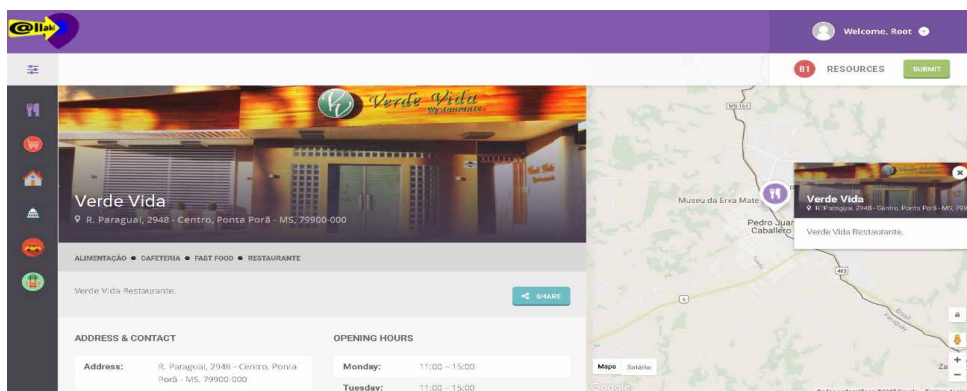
@llak

Welcome, Root

81 RESOURCES SUBMIT

Verde Vida Restaurante

Verde Vida
R. Paraguai, 2948 - Centro, Ponta Porã - MS, 79900-000

ALIMENTAÇÃO • CAFETERIA • FAST FOOD • RESTAURANTE

Verde Vida Restaurante.

SHARE

ADDRESS & CONTACT

Address: R. Paraguai, 2948 - Centro, Ponta Porã - MS, 79900-000

OPENING HOURS

| Monday: | 11:00 – 15:00 |
|---|---|
| Tuesday: | 11:00 – 15:00 |

MS-164

Museu da Erva Mate

Pedro Juan Caballero

Verde Vida
R. Paraguai, 2948 - Centro, Ponta Porã - MS, 79

Verde Vida Restaurante.

463

Mapa Satélite

Google